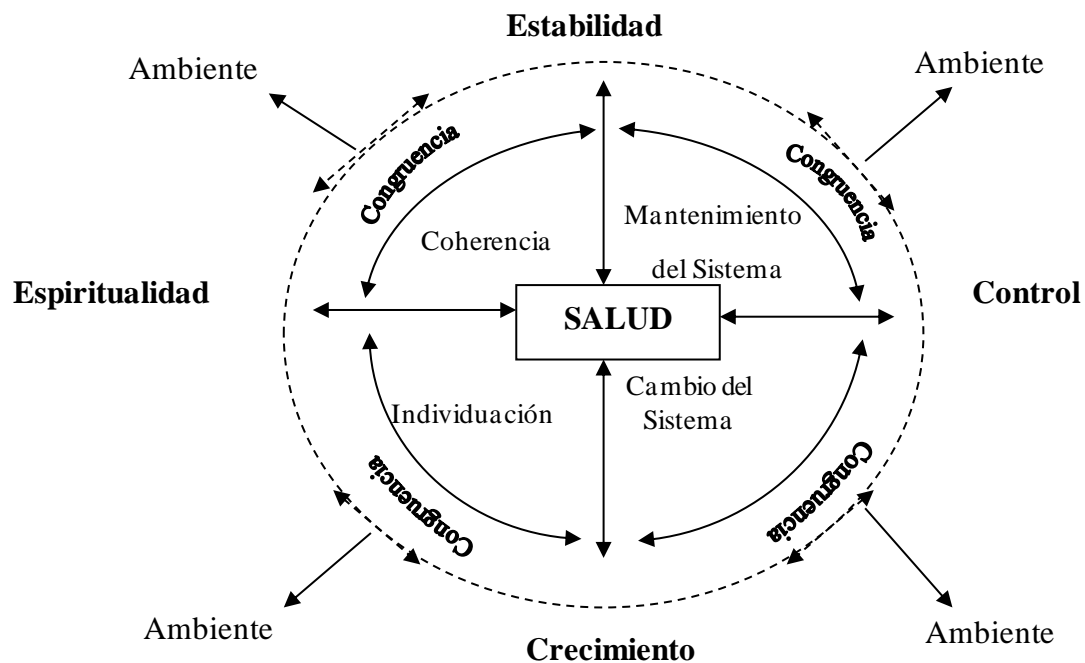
Estabilidad

Ambiente

Ambiente

Congruencia

Congruencia

Mantenimiento del Sistema

Coherencia

Espiritualidad

SALUD

Control

Cambio del Sistema

Individuación

Congruencia

Congruencia

Ambiente

Crecimiento

Ambiente